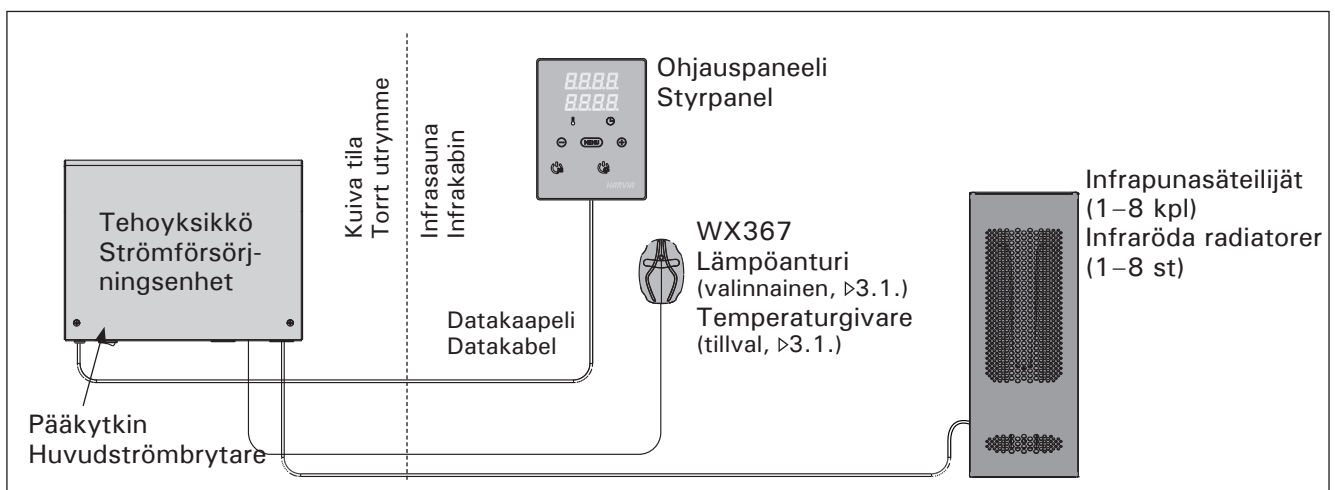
Tehoyksikkö
Strömförsörjningsenhet

Kuiva tila
Torrt utrymme

Infrasauna
Infrakabin

8.8.8.8
8.8.8.8
MENU
HARVIA

Ohjauspaneeli
Styrpanel

WX367
Lämpöanturi
(valinnainen, ▷3.1.)
Temperaturgivare
(tillval, ▷3.1.)

Datakaapeli
Datakabel

Infrapunasäteilijät
(1–8 kpl)
Infraröda radiatorer
(1–8 st)

Pääkytkin
Huvudströmbrytare